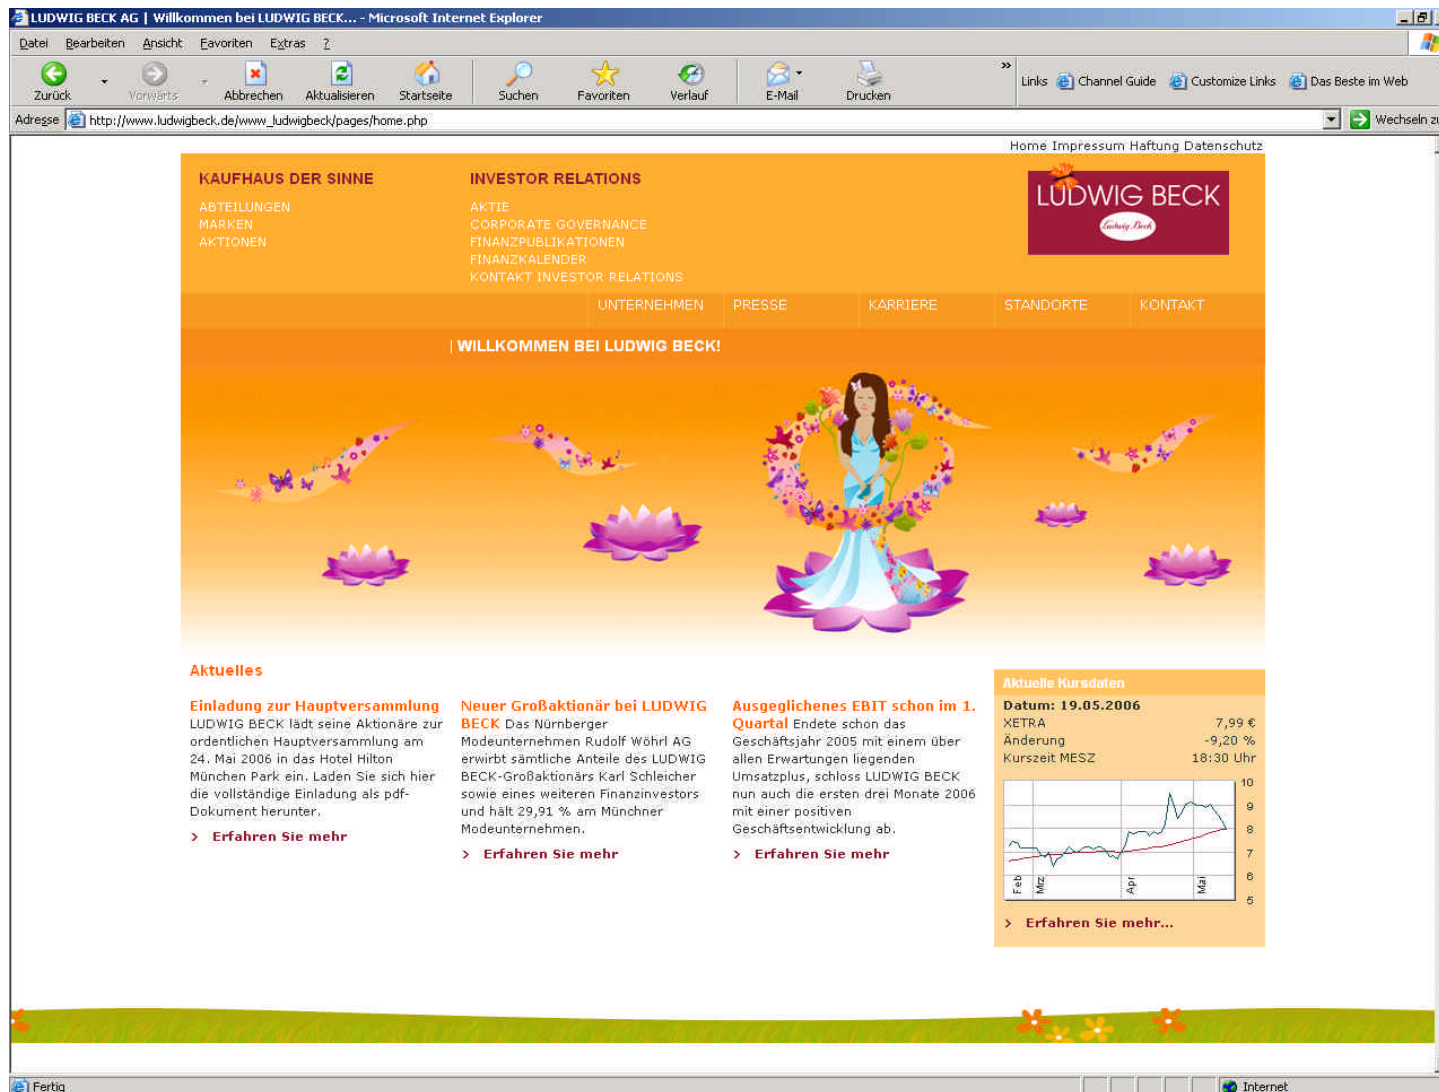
LUDWIG BECK AG | Willkommen bei LUDWIG BECK... - Microsoft Internet Explorer

Datei Bearbeiten Ansicht Favoriten Extras ?

Zurück Vorwärts Abbrechen Aktualisieren Startseite Suchen Favoriten Verlauf E-Mail Drucken

Links Channel Guide Customize Links Das Beste im Web

Adresse http://www.ludwigbeck.de/www_ludwigbeck/pages/home.php Wechseln zu

Home Impressum Haftung Datenschutz

KAUFHAUS DER SINNE
ABTEILUNGEN
MARKEN
AKTIONEN

INVESTOR RELATIONS
AKTIE
CORPORATE GOVERNANCE
FINANZPUBLIKATIONEN
FINANZKALENDER
KONTAKT INVESTOR RELATIONS

LUDWIG BECK

UNTERNEHMEN PRESSE KARRIERE STANDORTE KONTAKT

| WILLKOMMEN BEI LUDWIG BECK!

Aktuelles

Einladung zur Hauptversammlung LUDWIG BECK lädt seine Aktionäre zur ordentlichen Hauptversammlung am 24. Mai 2006 in das Hotel Hilton München Park ein. Laden Sie sich hier die vollständige Einladung als pdf-Dokument herunter.
> Erfahren Sie mehr

Neuer Großaktionär bei LUDWIG BECK Das Nürnberger Modeunternehmen Rudolf Wöhrl AG erwirbt sämtliche Anteile des LUDWIG BECK-Großaktionärs Karl Schleicher sowie eines weiteren Finanzinvestors und hält 29,91 % am Münchner Modeunternehmen.
> Erfahren Sie mehr

Ausgeglichenes EBIT schon im 1. Quartal Endete schon das Geschäftsjahr 2005 mit einem über allen Erwartungen liegenden Umsatzplus, schloss LUDWIG BECK nun auch die ersten drei Monate 2006 mit einer positiven Geschäftsentwicklung ab.
> Erfahren Sie mehr

Aktuelle Kursdaten
Datum: 19.05.2006
XETRA 7,99 €
Änderung -9,20 %
Kurszeit MESZ 18:30 Uhr
10 9 8 7 6 5
Feb Mrz Apr Mai
> Erfahren Sie mehr...

Fertig Internet